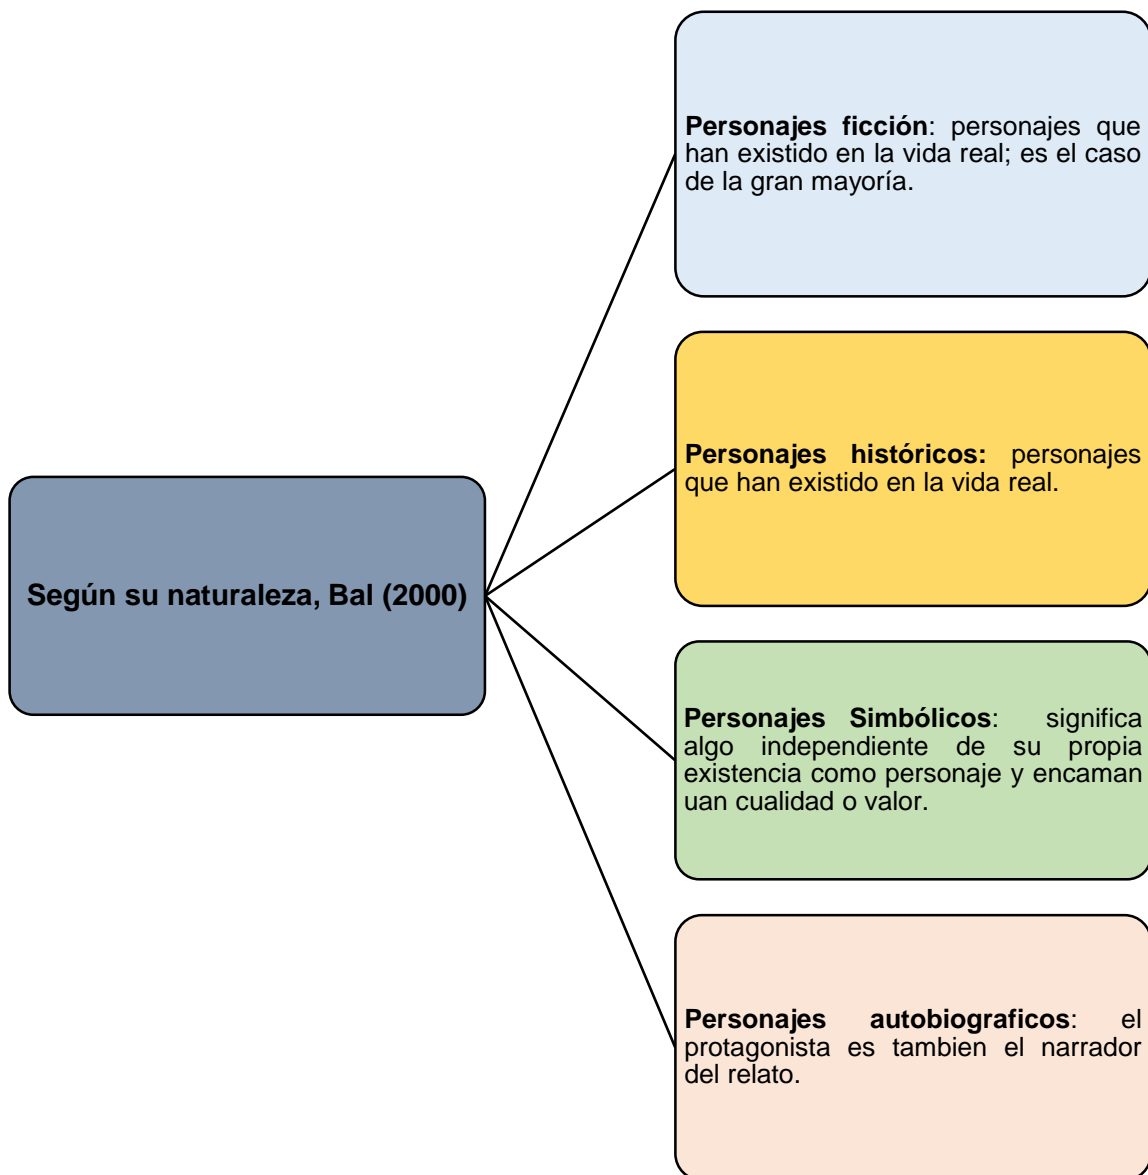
Según su naturaleza, Bal (2000)

**Personajes ficción**: personajes que han existido en la vida real; es el caso de la gran mayoría.

**Personajes históricos:** personajes que han existido en la vida real.

**Personajes Simbólicos**: significa algo independiente de su propia existencia como personaje y encaman uan cualidad o valor.

**Personajes autobiograficos**: el protagonista es tambien el narrador del relato.